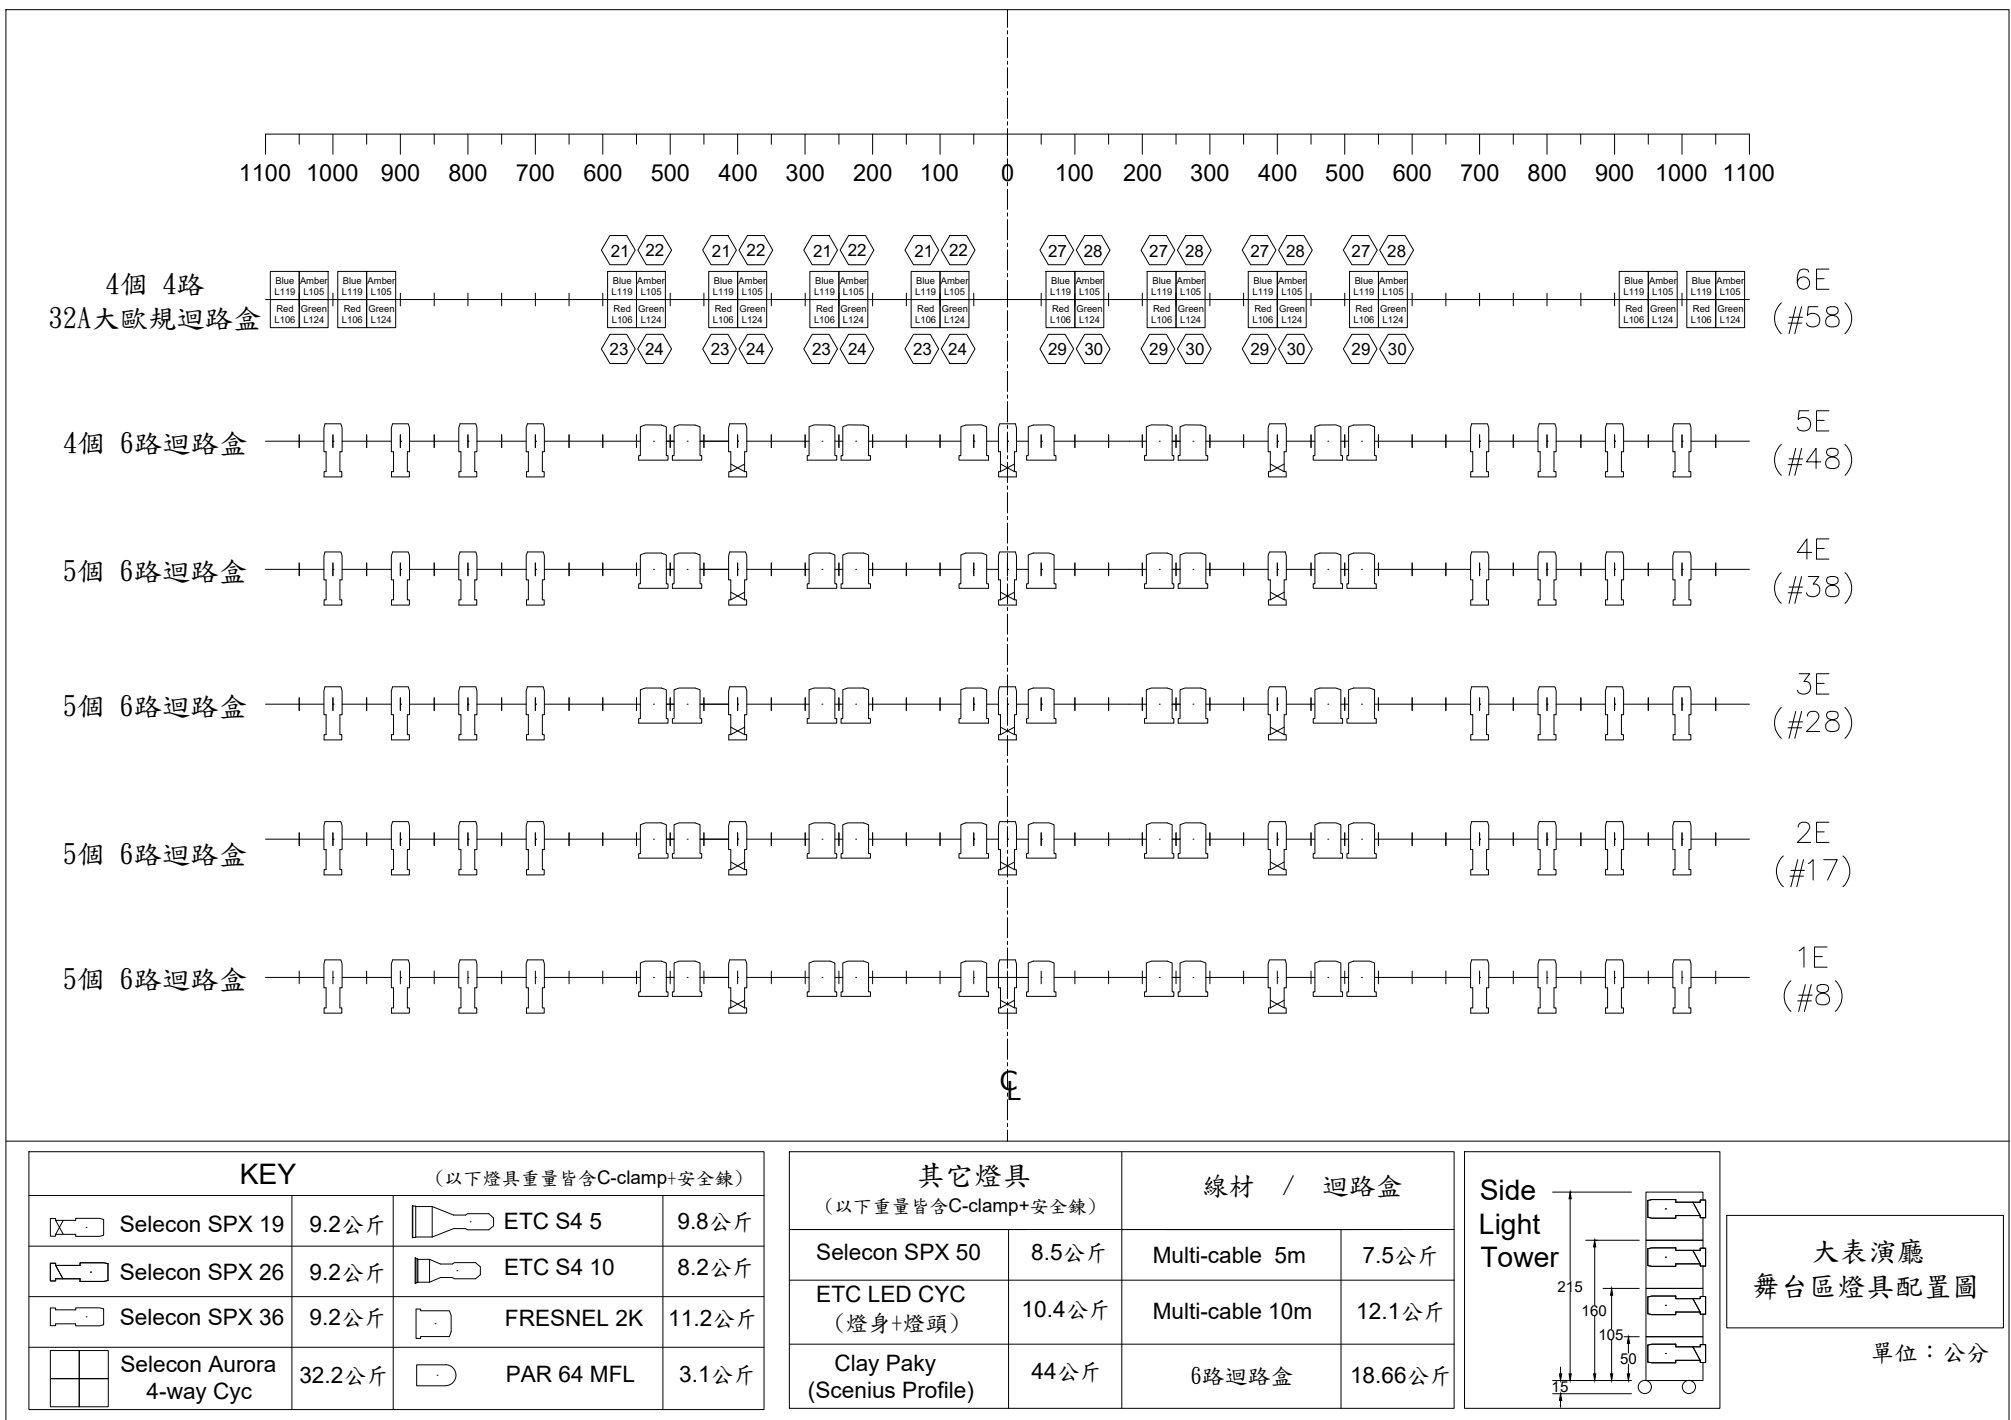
1100 1000 900 800 700 600 500 400 300 200 100 0 100 200 300 400 500 600 700 800 900 1000 1100

21 22 21 22 21 22 21 22 27 28 27 28 27 28 27 28

4個 4路
32A大歐規迴路盒

Blue L119 | Amber L105
Red L106 | Green L124

23 24 23 24 23 24 23 24 29 30 29 30 29 30 29 30

6E
(#58)

4個 6路迴路盒
5E
(#48)

5個 6路迴路盒
4E
(#38)

5個 6路迴路盒
3E
(#28)

5個 6路迴路盒
2E
(#17)

5個 6路迴路盒
1E
(#8)

CL

KEY (以下燈具重量皆含C-clamp+安全鍊)

| | | | |
|---|---|---|---|
| Selecon SPX 19 | 9.2公斤 | ETC S4 5 | 9.8公斤 |
| Selecon SPX 26 | 9.2公斤 | ETC S4 10 | 8.2公斤 |
| Selecon SPX 36 | 9.2公斤 | FRESNEL 2K | 11.2公斤 |
| Selecon Aurora 4-way Cyc | 32.2公斤 | PAR 64 MFL | 3.1公斤 |

| 其它燈具 (以下重量皆含C-clamp+安全鍊) | | 線材 / 迴路盒 | |
|---|---|---|---|
| Selecon SPX 50 | 8.5公斤 | Multi-cable 5m | 7.5公斤 |
| ETC LED CYC (燈身+燈頭) | 10.4公斤 | Multi-cable 10m | 12.1公斤 |
| Clay Paky (Scenius Profile) | 44公斤 | 6路迴路盒 | 18.66公斤 |

Side Light Tower
215
160
105
50
15

大表演廳
舞台區燈具配置圖

單位：公分